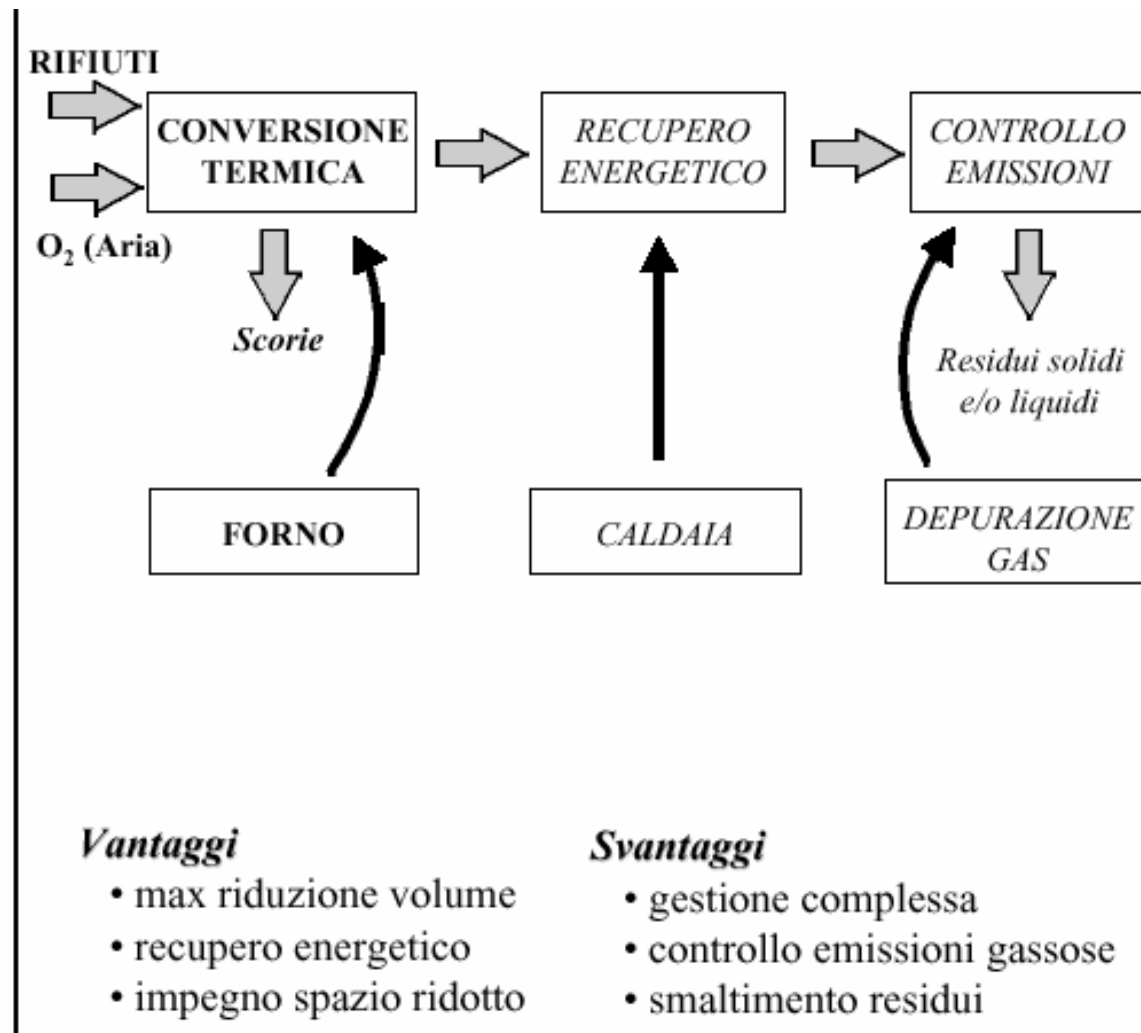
RIFIUTI

$O_2$ (Aria)

CONVERSIONE TERMICA

RECUPERO ENERGETICO

CONTROLLO EMISSIONI

Scorie

Residui solidi e/o liquidi

FORNO

CALDAIA

DEPURAZIONE GAS

Vantaggi
• max riduzione volume
• recupero energetico
• impegno spazio ridotto

Svantaggi
• gestione complessa
• controllo emissioni gassose
• smaltimento residui